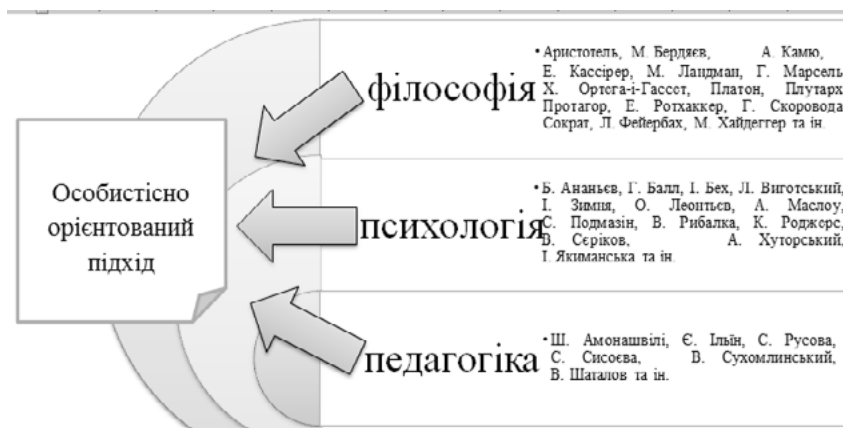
Особистісно орієнтований підхід

філософія

• Аристотель, М. Бердяєв, А. Камю, Е. Кассірер, М. Ландман, Г. Марсель Х. Ортега-і-Гассет, Платон, Плутарх Протагор, Е. Ротхаккер, Г. Сковорода Сократ, Л. Фейербах, М. Хайдеггер та ін.

психологія

• Б. Ананьєв, Г. Балл, І. Бех, Л. Виготський, І. Зимня, О. Леонтьєв, А. Маслоу, С. Подмазін, В. Рибалка, К. Роджерс, В. Серіков, А. Хуторський, І. Якиманська та ін.

педагогіка

• Ш. Амонашвілі, Є. Ільїн, С. Русова, С. Сисоєва, В. Сухомлинський, В. Шаталов та ін.